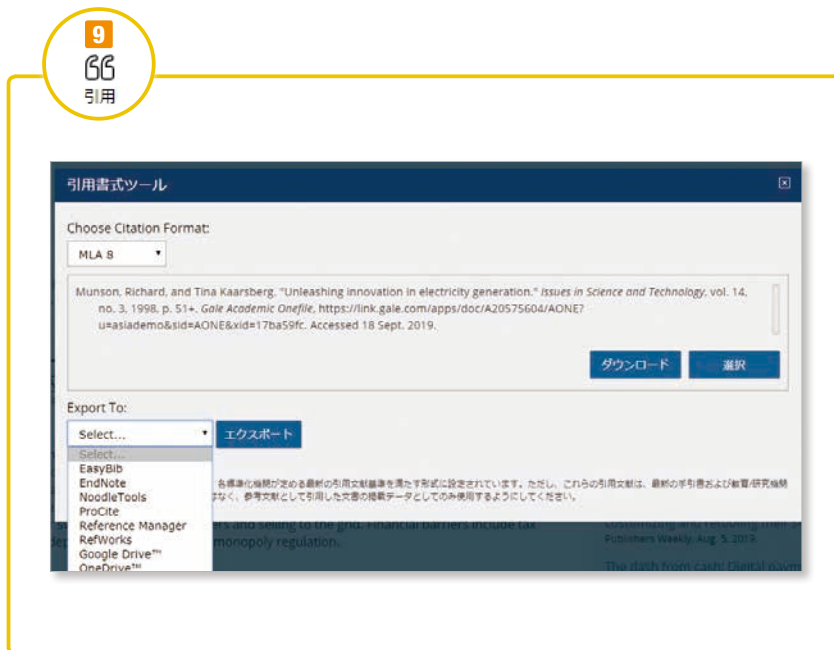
9
66
引用

引用書式ツール

Choose Citation Format:

MLA 8

Munson, Richard, and Tina Kaarsberg. "Unleashing innovation in electricity generation." *Issues in Science and Technology*, vol. 14, no. 3, 1998, p. 51+. *Gale Academic Onefile*, https://link.gale.com/apps/doc/A20575604/AONE?u=asiademo&sid=AONE&xid=17ba59fc. Accessed 18 Sept. 2019.

ダウンロード 選択

Export To:

Select... エクスポート

Select...
EasyBib
EndNote
NoodleTools
ProCite
Reference Manager
RefWorks
Google Drive™
OneDrive™

各標準化機関が定める最新の引用文献基準を満たす形式に設定されています。ただし、これらの引用文献は、最新の手引書および教育/研究機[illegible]なく、参考文献として引用した文書の掲載データとしてのみ使用するようにしてください。

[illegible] ers and selling to the grid. Financial barriers include tax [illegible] monopoly regulation.

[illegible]
Publishers Weekly, Aug. 5, 2019.
The dash from cash: Digital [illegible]